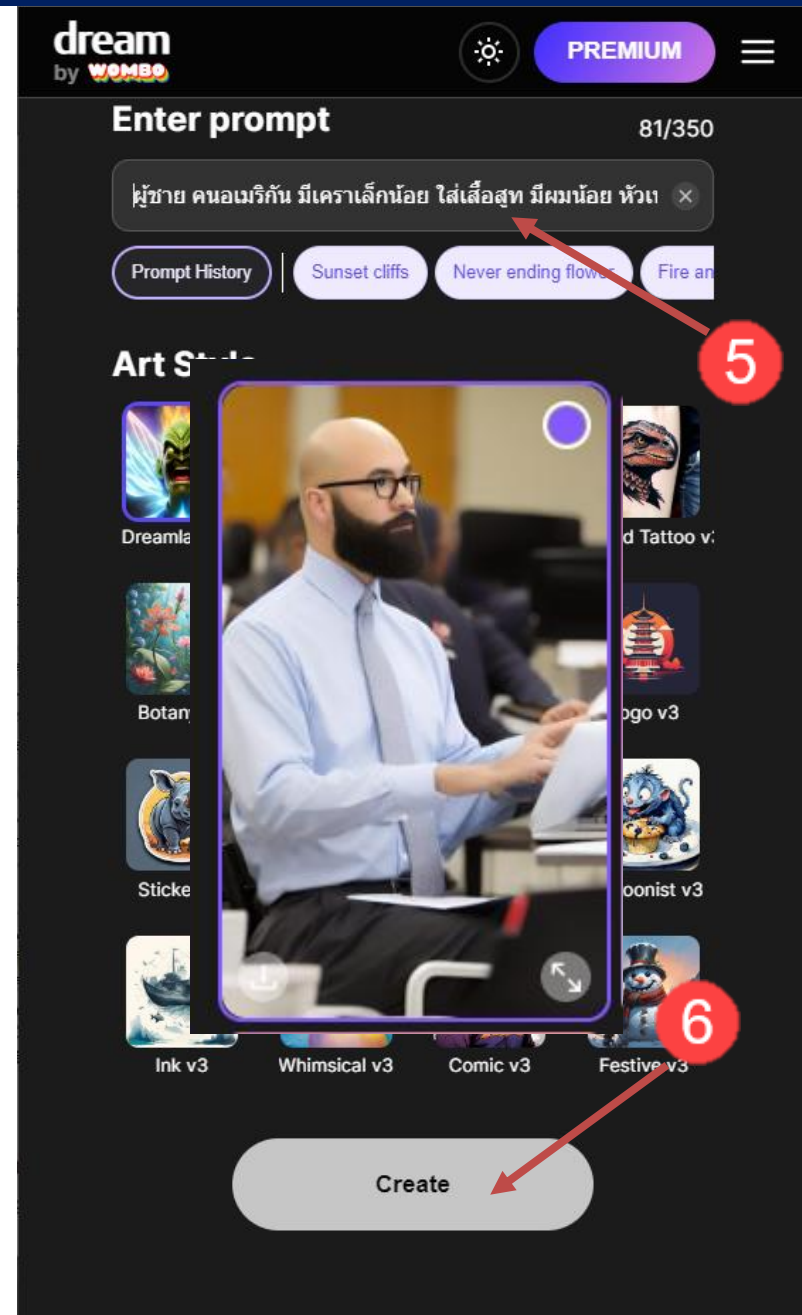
dream
by WOMBO

PREMIUM

Enter prompt
81/350

ผู้ชาย คนอเมริกัน มีเคราเล็กน้อย ใส่เสื้อสูท มีผมน้อย หัวเ

Prompt History
Sunset cliffs
Never ending flowe
Fire an

5

Art St

Dreamla
d Tattoo v
Botan
ogo v3
Sticke
oonist v3
Ink v3
Whimsical v3
Comic v3
Festive v3

6

Create